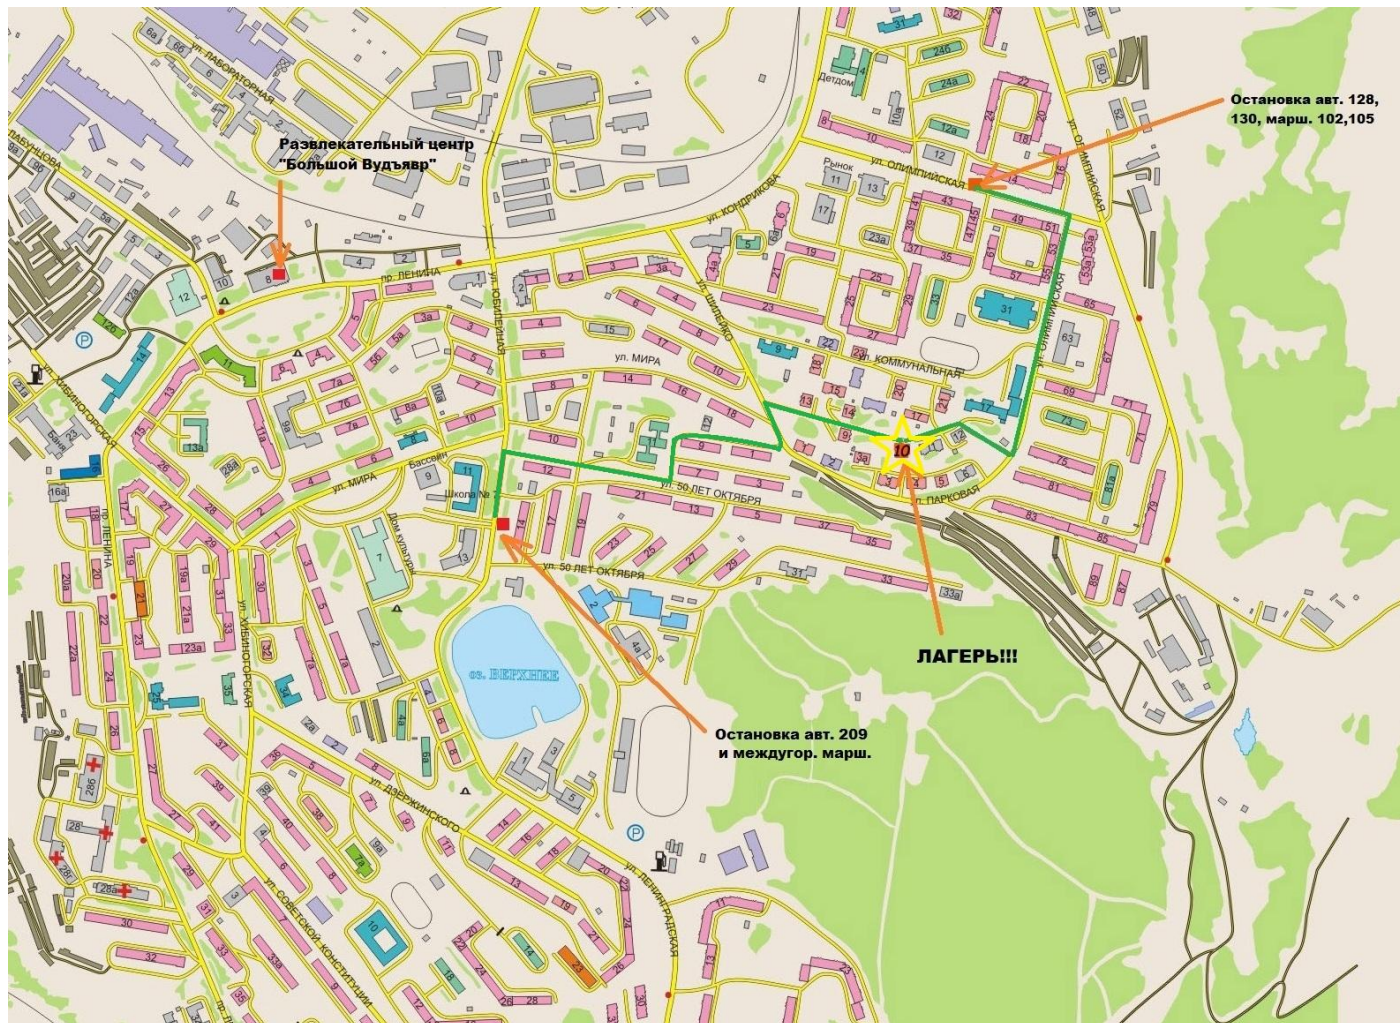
Развлекательный центр "Большой Вудъявр"

Остановка авт. 128, 130, марш. 102,105

ЛАГЕРЬ!!!

Остановка авт. 209 и междугор. марш.

ул. ЛАБОРАТОРНАЯ
ЛАБУНЦОВА
пр. ЛЕНИНА
ул. ЮБИЛЕЙНАЯ
ул. КОНДРИКОВА
ул. ОЛИМПИЙСКАЯ
ул. ШИЛЕЙКО
ул. МИРА
ул. КОММУНАЛЬНАЯ
ул. 50 ЛЕТ ОКТЯБРЯ
ул. ПАРКОВАЯ
ул. ХИБИНОГОРСКАЯ
пр. ЛЕНИНА
ул. ДЗЕРЖИНСКОГО
ул. СОВЕТСКОЙ КОНСТИТУЦИИ
ул. ЛЕНИНГРАДСКАЯ
оз. ВЕРХНЕЕ
Рынок
Детдом
Бассейн
Школа №
Дом культуры
10
P
P